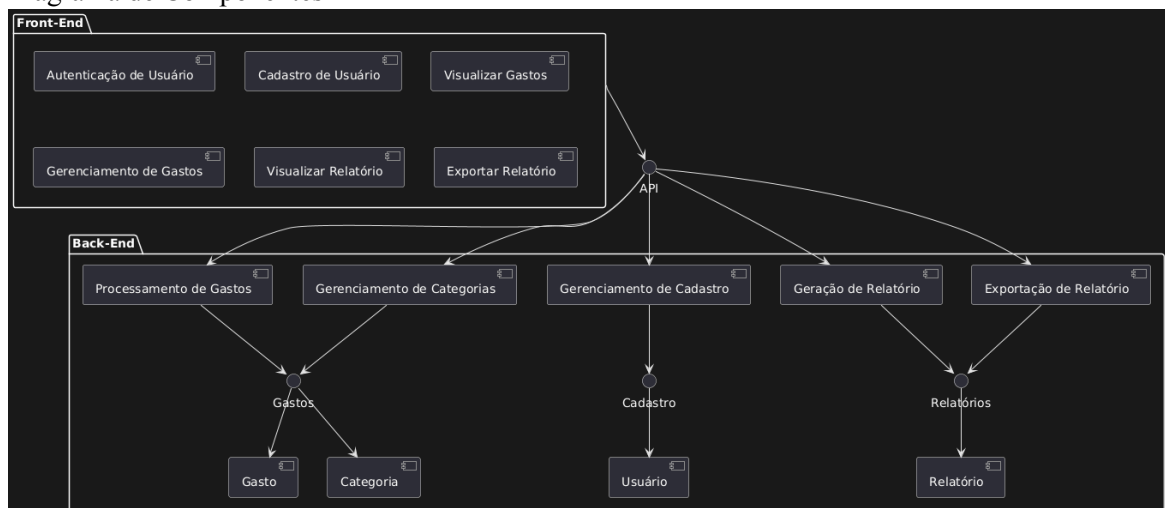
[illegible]

Front-End

Autenticação de Usuário

Cadastro de Usuário

Visualizar Gastos

Gerenciamento de Gastos

Visualizar Relatório

Exportar Relatório

API

Back-End

Processamento de Gastos

Gerenciamento de Categorias

Gerenciamento de Cadastro

Geração de Relatório

Exportação de Relatório

Gastos

Cadastro

Relatórios

Gasto

Categoria

Usuário

Relatório